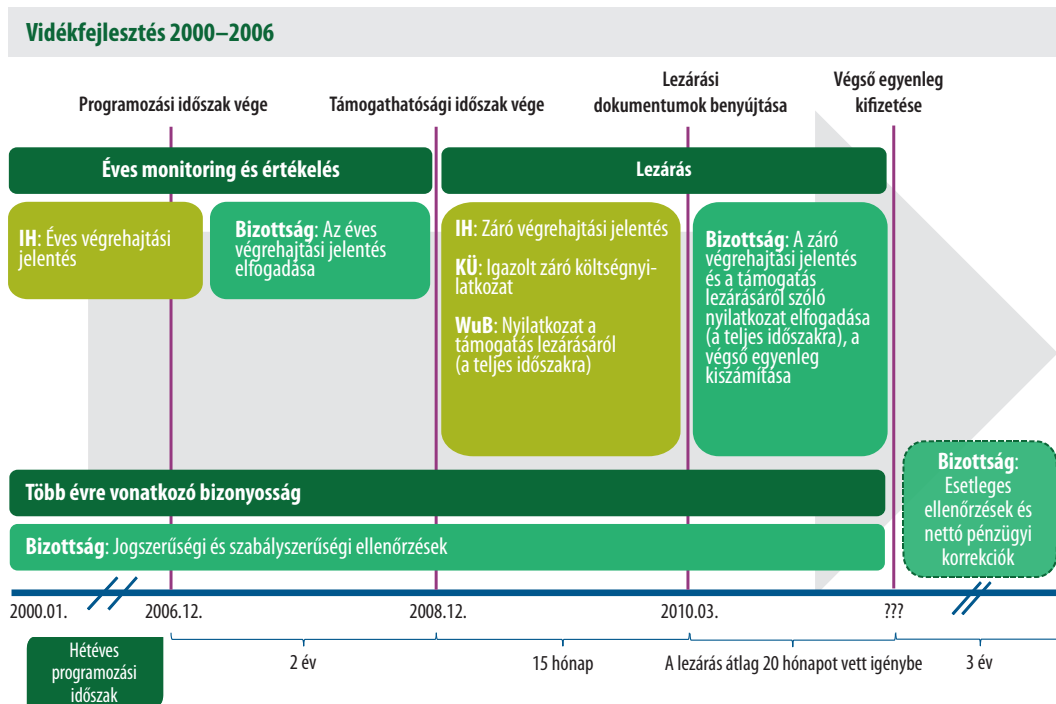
Vidékfejlesztés 2000–2006

Programozási időszak vége

Támogathatósági időszak vége

Lezárási dokumentumok benyújtása

Végső egyenleg kifizetése

Éves monitoring és értékelés

Lezárás

IH: Éves végrehajtási jelentés

Bizottság: Az éves végrehajtási jelentés elfogadása

IH: Záró végrehajtási jelentés

KÜ: Igazolt záró költségnyilatkozat

WuB: Nyilatkozat a támogatás lezárásáról (a teljes időszakra)

Bizottság: A záró végrehajtási jelentés és a támogatás lezárásáról szóló nyilatkozat elfogadása (a teljes időszakra), a végső egyenleg kiszámítása

Több évre vonatkozó bizonyosság

Bizottság: Jogszerűségi és szabályszerűségi ellenőrzések

Bizottság: Esetleges ellenőrzések és nettó pénzügyi korrekciók

2000.01.

2006.12.

2008.12.

2010.03.

???

Hétéves programozási időszak

2 év

15 hónap

A lezárás átlag 20 hónapot vett igénybe

3 év